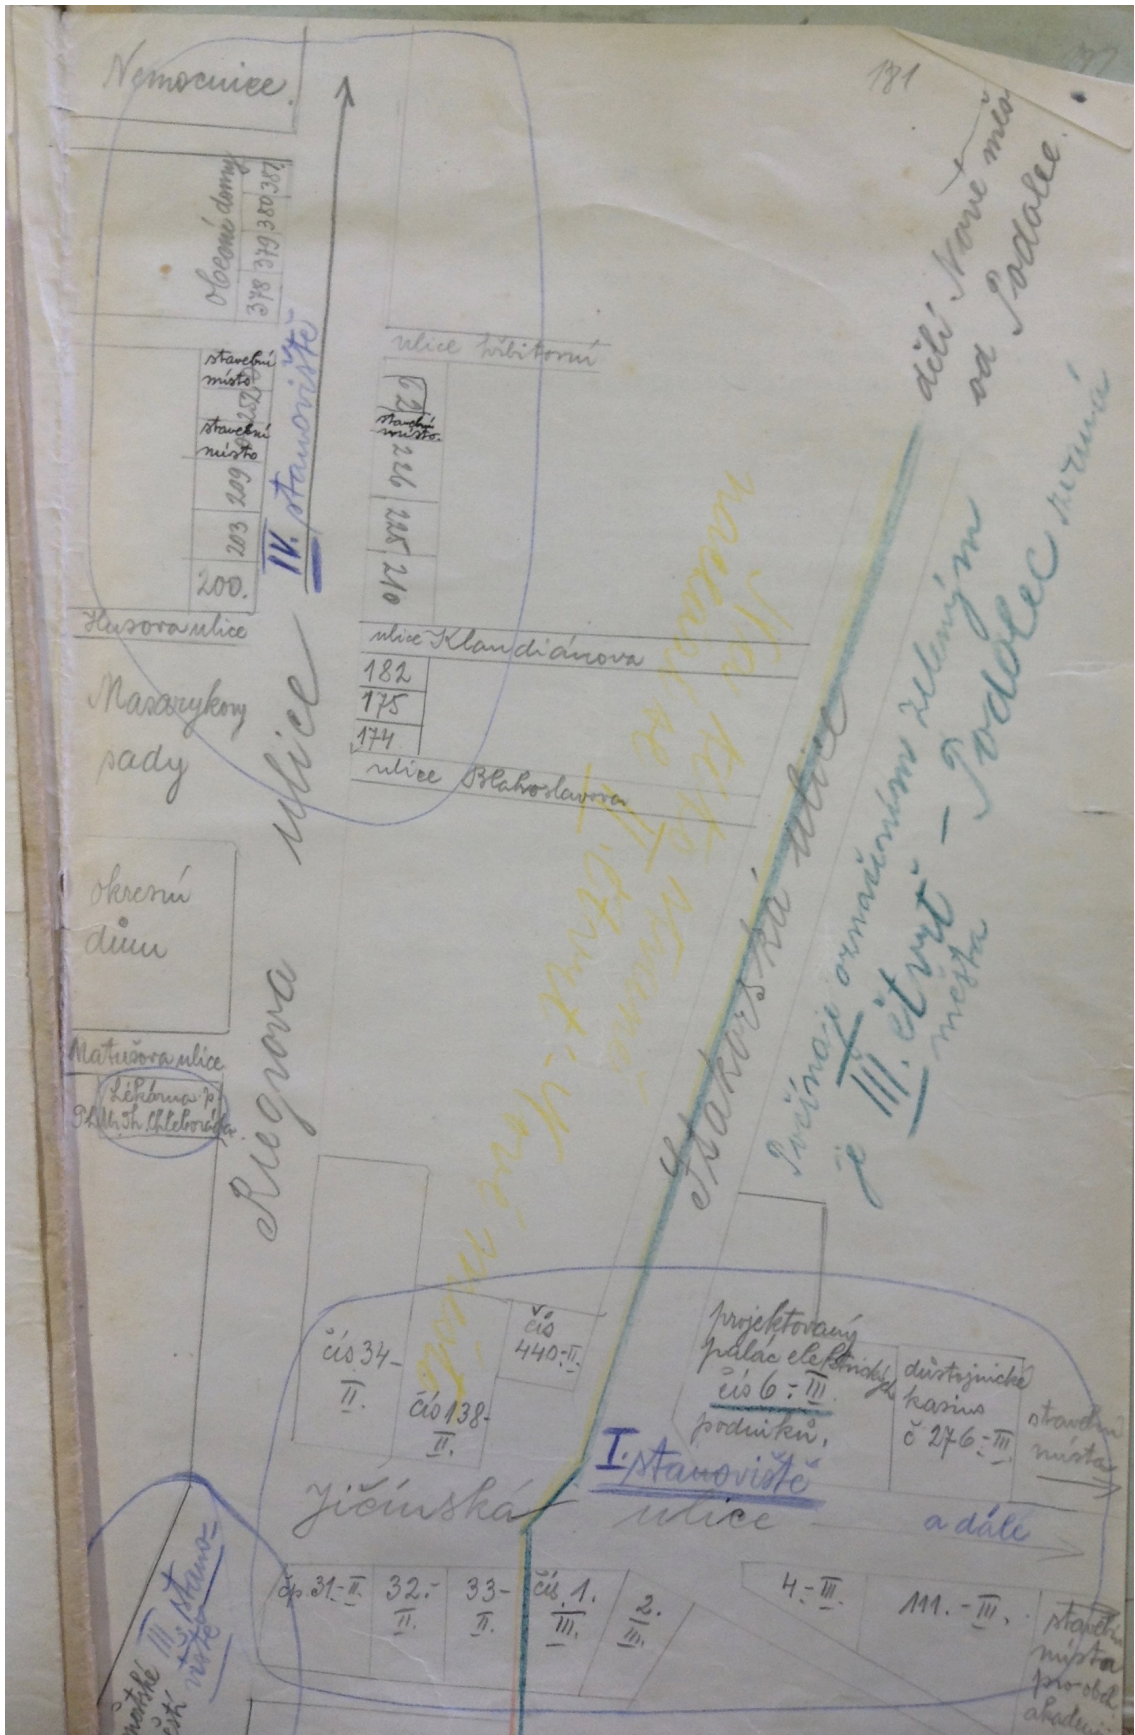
Nemocnice.

181

obecní domy
378 379 380 381

stavební místo
stavební místo
200. 203 209

IV. stanoviště

ulice hřbitovní

stavební místo
210 225 226

dělí Nové město od Podolec.

Husova ulice

ulice Klaudiánova
182
175
174

ulice Blahoslavova

Masarykovy sady

Riegrova ulice

okresní dům

Matušova ulice

Lékárna p. PhMr. Ph. Chlebovská

Jenž zabývá II. čtvrť - staré město

Stakorská ulice

Počínaje ornamentem zeleným je III. čtvrť - Podolec. města

čís 34-II.
čís 138-II.
čís 440-II.

projektovaný palác elektrický podniků.
čís 6-III.

důstojnické kasino
č 276-III

stavební místa

I. stanoviště

Jičínská ulice

a dále

čp. 31-II. 32-II. 33-II. čís. 1. III. 2. III. 4-III. 111.-III.

stavební místa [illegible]

III. stanoviště

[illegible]